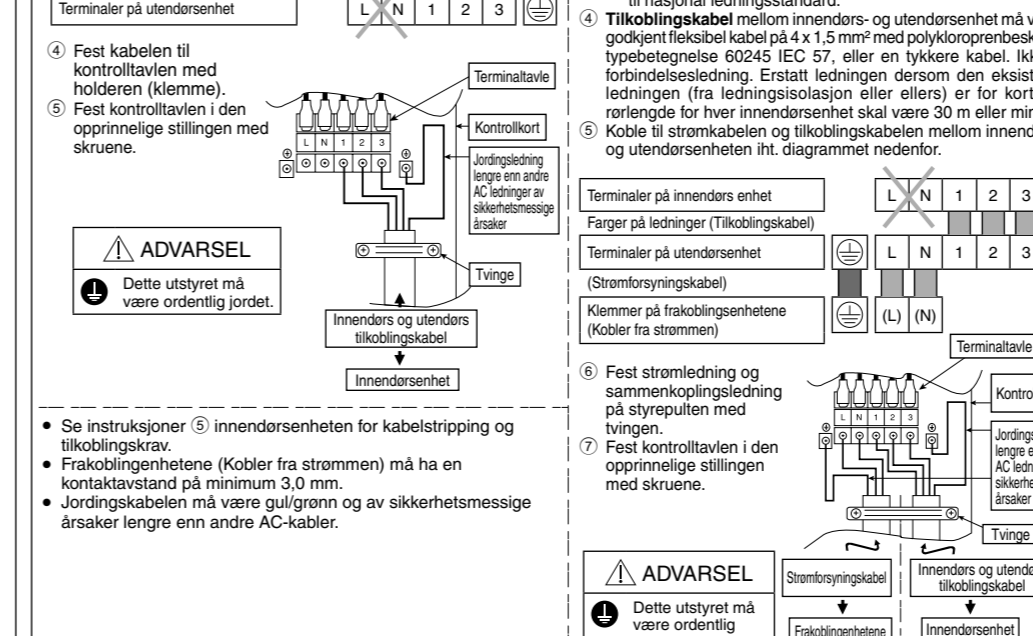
Terminaler på utendørsenhet

L N 1 2 3

④ Fest kabelen til kontrolltavlen med holderen (klemme).
⑤ Fest kontrolltavlen i den opprinnelige stillingen med skruene.

Terminaltavle

Kontrollkort

L N 1 2 3

Jordingsledning lengre enn andre AC ledninger av sikkerhetsmessige årsaker

⚠ ADVARSEL

Dette utstyret må være ordentlig jordet.

Tvinge

Innendørs og utendørs tilkoblingskabel

Innendørsenhet

• Se instruksjoner ⑤ innendørsenheten for kabelstripping og tilkoblingskrav.
• Frakoblingenhetene (Kobler fra strømmen) må ha en kontaktavstand på minimum 3,0 mm.
• Jordingskabelen må være gul/grønn og av sikkerhetsmessige årsaker lengre enn andre AC-kabler.

til nasjonal ledningsstandard.

④ Tilkoblingskabel mellom innendørs- og utendørsenhet må v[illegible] godkjent fleksibel kabel på 4 x 1,5 mm² med polykloroprenbesk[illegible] typebetegnelse 60245 IEC 57, eller en tykkere kabel. Ikk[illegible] forbindelsesledning. Erstatt ledningen dersom den eksist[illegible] ledningen (fra ledningsisolasjon eller ellers) er for kort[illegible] rørlengde for hver innendørsenhet skal være 30 m eller min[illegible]
⑤ Koble til strømkabelen og tilkoblingskabelen mellom innend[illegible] og utendørsenheten iht. diagrammet nedenfor.

Terminaler på innendørs enhet

L N 1 2 3

Farger på ledninger (Tilkoblingskabel)

Terminaler på utendørsenhet

L N 1 2 3

(Strømforsyningskabel)

Klemmer på frakoblingsenhetene (Kobler fra strømmen)

(L) (N)

Terminaltavle

⑥ Fest strømledning og sammenkoplingsledning på styrepulten med tvingen.
⑦ Fest kontrolltavlen i den opprinnelige stillingen med skruene.

Kontro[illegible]

L N 1 2 3

Jordings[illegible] lengre e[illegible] AC ledn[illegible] sikkerhe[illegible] årsaker

Tvinge

⚠ ADVARSEL

Dette utstyret må være ordentlig

Strømforsyningskabel

Frakoblingenhetene

Innendørs og utendø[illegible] tilkoblingskabel

Innendørsenhet